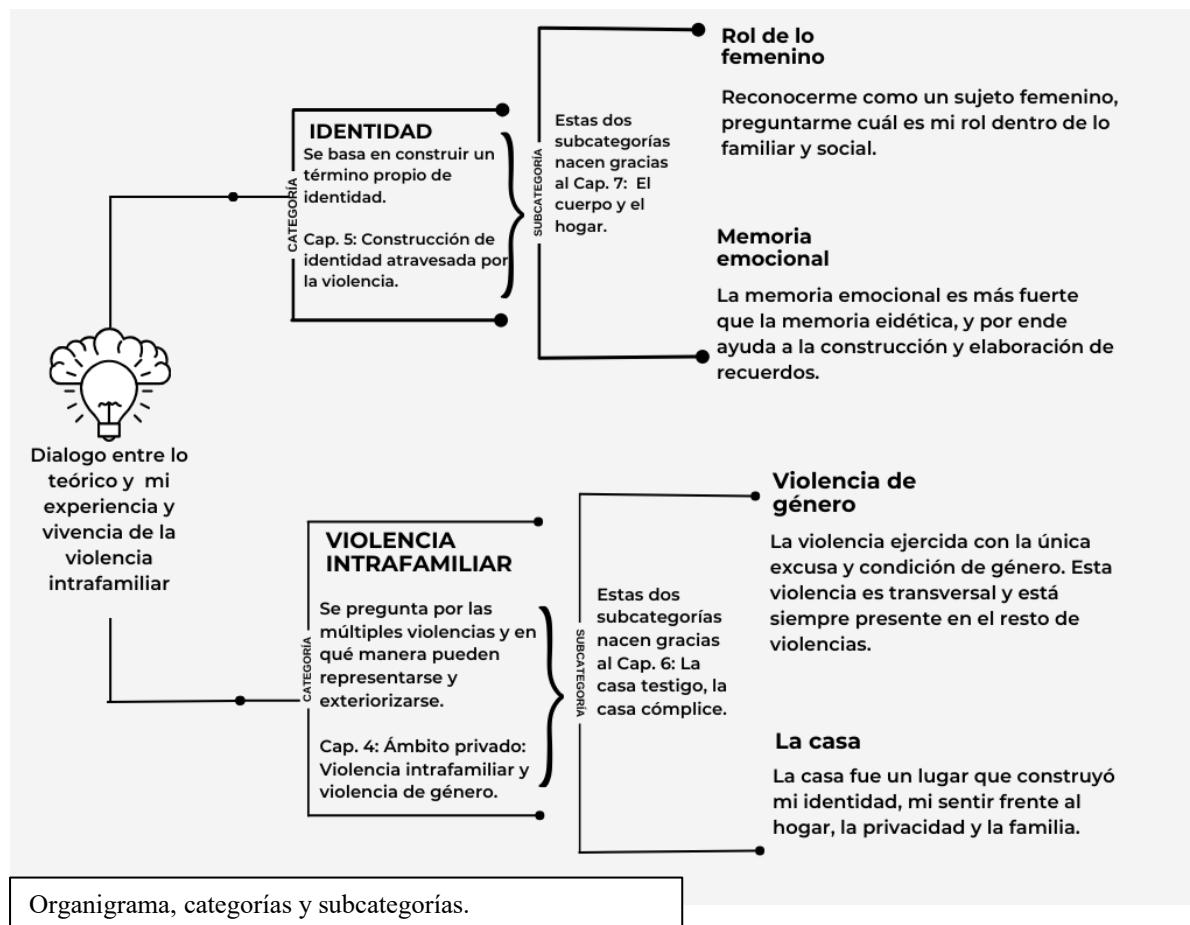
Dialogo entre lo teórico y mi experiencia y vivencia de la violencia intrafamiliar

CATEGORÍA

IDENTIDAD

Se basa en construir un término propio de identidad.

Cap. 5: Construcción de identidad atravesada por la violencia.

SUBCATEGORÍA

Estas dos subcategorías nacen gracias al Cap. 7: El cuerpo y el hogar.

Rol de lo femenino

Reconocerme como un sujeto femenino, preguntarme cuál es mi rol dentro de lo familiar y social.

Memoria emocional

La memoria emocional es más fuerte que la memoria eidética, y por ende ayuda a la construcción y elaboración de recuerdos.

CATEGORÍA

VIOLENCIA INTRAFAMILIAR

Se pregunta por las múltiples violencias y en qué manera pueden representarse y exteriorizarse.

Cap. 4: Ámbito privado: Violencia intrafamiliar y violencia de género.

SUBCATEGORÍA

Estas dos subcategorías nacen gracias al Cap. 6: La casa testigo, la casa cómplice.

Violencia de género

La violencia ejercida con la única excusa y condición de género. Esta violencia es transversal y está siempre presente en el resto de violencias.

La casa

La casa fue un lugar que construyó mi identidad, mi sentir frente al hogar, la privacidad y la familia.

Organigrama, categorías y subcategorías.